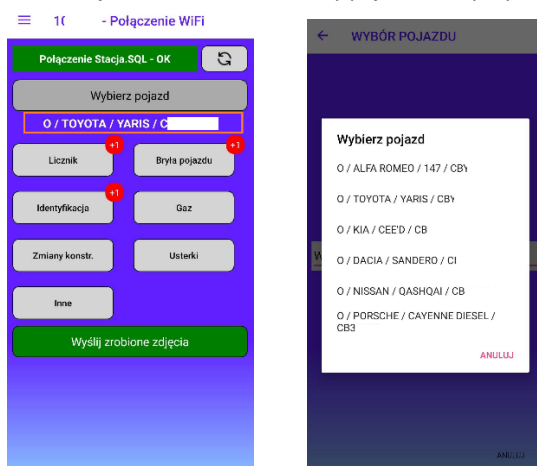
1( - Połączenie WiFi

Połączenie Stacja.SQL - OK

Wybierz pojazd

O / TOYOTA / YARIS / C

Licznik
+1

Bryła pojazdu
+1

Identyfikacja
+1

Gaz

Zmiany konstr.

Usterki

Inne

Wyślij zrobione zdjęcia

WYBÓR POJAZDU

Wybierz pojazd

O / ALFA ROMEO / 147 / CBY

O / TOYOTA / YARIS / CBY

O / KIA / CEE'D / CB

O / DACIA / SANDERO / CI

O / NISSAN / QASHQAI / CB

O / PORSCHE / CAYENNE DIESEL / CB3

ANULUJ

ANULUJ